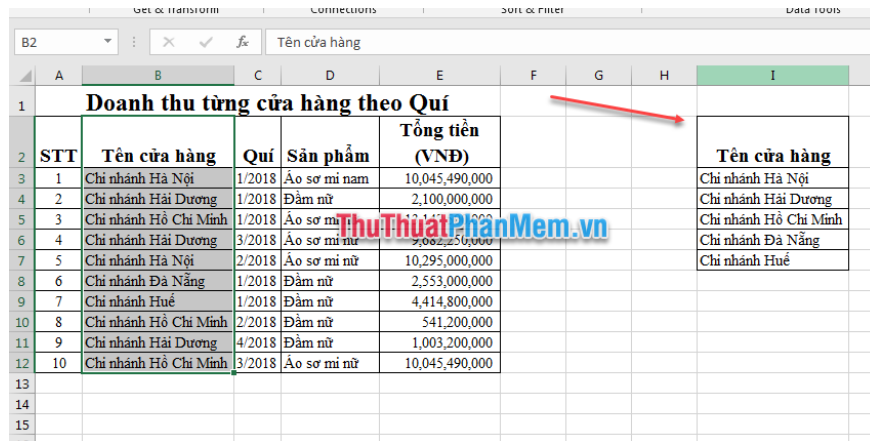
Get & Transform Connections Sort & Filter Data Tools

B2 Tên cửa hàng

| | A | B | C | D | E | F | G | H | I |
|---|---|---|---|---|---|---|---|---|---|
| 1 | Doanh thu từng cửa hàng theo Quí | | | | | | | | |
| 2 | STT | Tên cửa hàng | Quí | Sản phẩm | Tổng tiền (VNĐ) | | | | Tên cửa hàng |
| 3 | 1 | Chi nhánh Hà Nội | 1/2018 | Áo sơ mi nam | 10,045,490,000 | | | | Chi nhánh Hà Nội |
| 4 | 2 | Chi nhánh Hải Dương | 1/2018 | Đầm nữ | 2,100,000,000 | | | | Chi nhánh Hải Dương |
| 5 | 3 | Chi nhánh Hồ Chí Minh | 1/2018 | Áo sơ mi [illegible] | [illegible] | | | | Chi nhánh Hồ Chí Minh |
| 6 | 4 | Chi nhánh Hải Dương | 3/2018 | Áo sơ mi nữ | 9,662,250,000 | | | | Chi nhánh Đà Nẵng |
| 7 | 5 | Chi nhánh Hà Nội | 2/2018 | Áo sơ mi nữ | 10,295,000,000 | | | | Chi nhánh Huế |
| 8 | 6 | Chi nhánh Đà Nẵng | 1/2018 | Đầm nữ | 2,553,000,000 | | | | |
| 9 | 7 | Chi nhánh Huế | 1/2018 | Đầm nữ | 4,414,800,000 | | | | |
| 10 | 8 | Chi nhánh Hồ Chí Minh | 2/2018 | Đầm nữ | 541,200,000 | | | | |
| 11 | 9 | Chi nhánh Hải Dương | 4/2018 | Đầm nữ | 1,003,200,000 | | | | |
| 12 | 10 | Chi nhánh Hồ Chí Minh | 3/2018 | Áo sơ mi nữ | 10,045,490,000 | | | | |
| 13 | | | | | | | | | |
| 14 | | | | | | | | | |
| 15 | | | | | | | | | |

ThuThuatPhanMem.vn